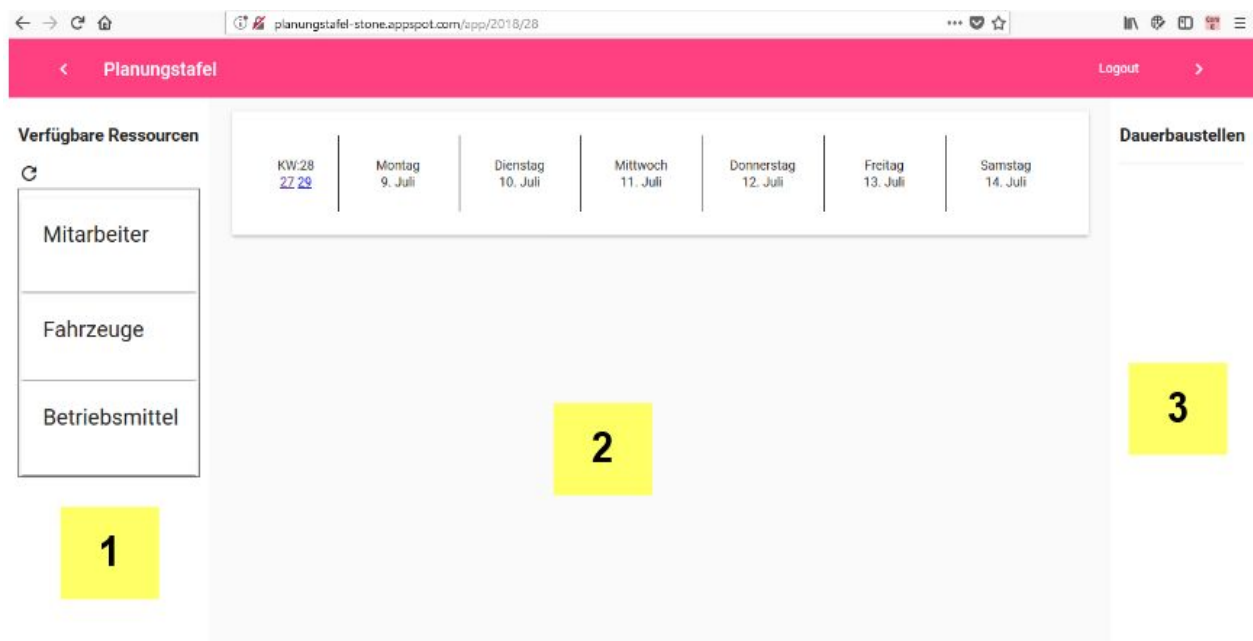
planungstafel-stone.appspot.com/app/2018/28

<

Planungstafel

Logout

>

Verfügbare Ressourcen

Mitarbeiter

Fahrzeuge

Betriebsmittel

1

| KW:28 27 29 | Montag 9. Juli | Dienstag 10. Juli | Mittwoch 11. Juli | Donnerstag 12. Juli | Freitag 13. Juli | Samstag 14. Juli |
|---|---|---|---|---|---|---|

2

Dauerbaustellen

3